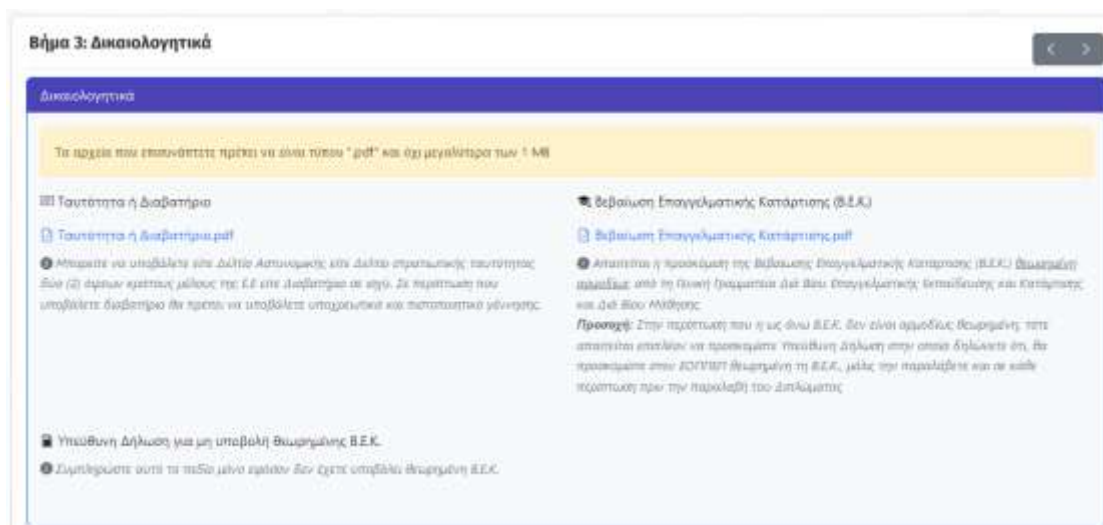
Βήμα 3: Δικαιολογητικά

Δικαιολογητικά

Τα αρχεία που επισυνάπτετε πρέπει να είναι τύπου "pdf" και όχι μεγαλύτερα των 1 MB

Ταυτότητα ή Διαβατήριο

Ταυτότητα ή Διαβατήριο.pdf

Μπορείτε να υποβάλετε είτε Δελτίο Αστυνομικής είτε Δελτίο στρατιωτικής ταυτότητας δύο (2) όψεων κράτους μέλους της ΕΕ είτε Διαβατήριο σε ισχύ. Σε περίπτωση που υποβάλετε διαβατήριο θα πρέπει να υποβάλετε υποχρεωτικά και πιστοποιητικό γέννησης.

Βεβαίωση Επαγγελματικής Κατάρτισης (Β.Ε.Κ.)

Βεβαίωση Επαγγελματικής Κατάρτισης.pdf

Απαιτείται η προσκόμιση της Βεβαίωσης Επαγγελματικής Κατάρτισης (Β.Ε.Κ.) θεωρημένη αρμοδίως από τη Γενική Γραμματεία Διά Βίου Επαγγελματικής Εκπαίδευσης και Κατάρτισης και Διά Βίου Μάθησης.

Προσοχή: Στην περίπτωση που η ως άνω Β.Ε.Κ. δεν είναι αρμοδίως θεωρημένη, τότε απαιτείται επιπλέον να προσκομίστε Υπεύθυνη Δήλωση στην οποία δηλώνετε ότι, θα προσκομίστε στον ΕΟΠΠΕΠ θεωρημένη τη Β.Ε.Κ., μόλις την παραλάβετε και σε κάθε περίπτωση πριν την παραλαβή του Διπλώματος.

Υπεύθυνη Δήλωση για μη υποβολή Θεωρημένης Β.Ε.Κ.

Συμπληρώστε αυτό το πεδίο μόνο εφόσον δεν έχετε υποβάλει θεωρημένη Β.Ε.Κ.